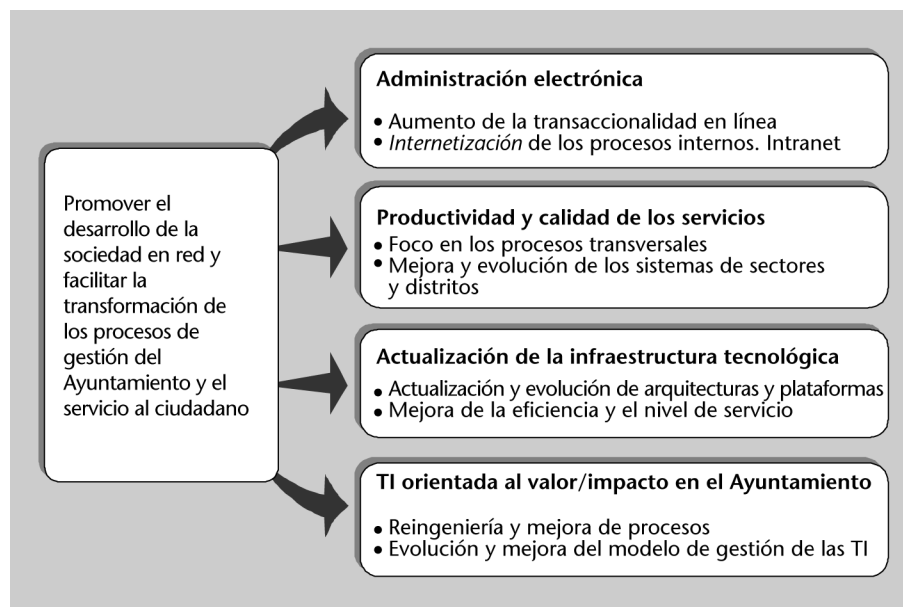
Promover el desarrollo de la sociedad en red y facilitar la transformación de los procesos de gestión del Ayuntamiento y el servicio al ciudadano

Administración electrónica

• Aumento de la transaccionalidad en línea
• Internetización de los procesos internos. Intranet

Productividad y calidad de los servicios

• Foco en los procesos transversales
• Mejora y evolución de los sistemas de sectores y distritos

Actualización de la infraestructura tecnológica

• Actualización y evolución de arquitecturas y plataformas
• Mejora de la eficiencia y el nivel de servicio

TI orientada al valor/impacto en el Ayuntamiento

• Reingeniería y mejora de procesos
• Evolución y mejora del modelo de gestión de las TI